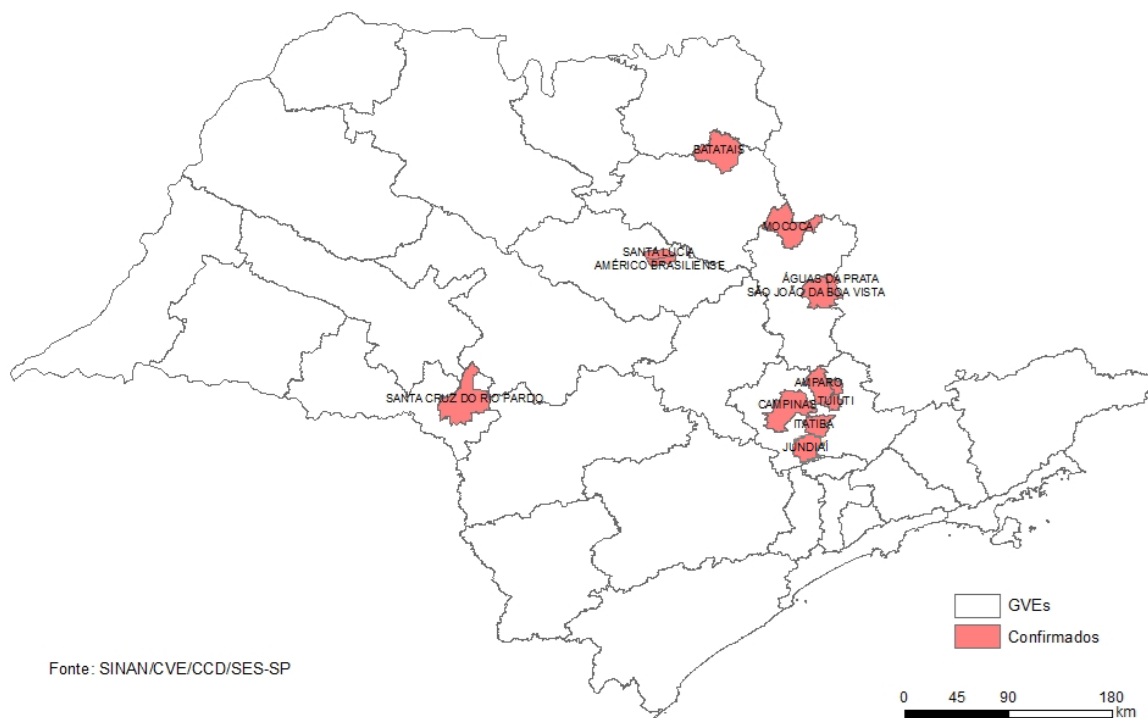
BATATAIS

MOCOCA

SANTA LÚCIA
AMÉRICO BRASILIENSE

ÁGUAS DA PRATA
SÃO JOÃO DA BOA VISTA

SANTA CRUZ DO RIO PARDO

AMPARO
CAMPINAS
TUIUTI
ITATIBA
JUNDIAÍ

GVEs
Confirmados

Fonte: SINAN/CVE/CCD/SES-SP

0 45 90 180 km